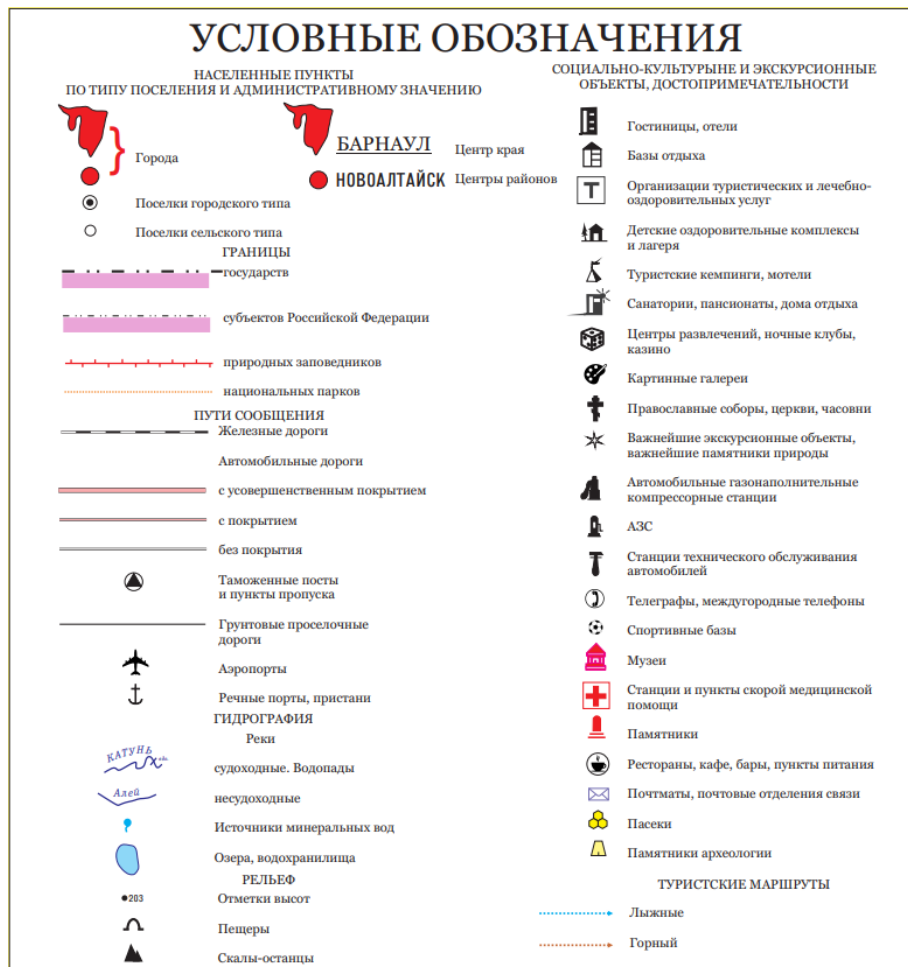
УСЛОВНЫЕ ОБОЗНАЧЕНИЯ

НАСЕЛЕННЫЕ ПУНКТЫ
ПО ТИПУ ПОСЕЛЕНИЯ И АДМИНИСТРАТИВНОМУ ЗНАЧЕНИЮ

Города

БАРНАУЛ Центр края

НОВОАЛТАЙСК Центры районов

Поселки городского типа

Поселки сельского типа

ГРАНИЦЫ

государств

субъектов Российской Федерации

природных заповедников

национальных парков

ПУТИ СООБЩЕНИЯ

Железные дороги

Автомобильные дороги

с усовершенственным покрытием

с покрытием

без покрытия

Таможенные посты
и пункты пропуска

Грунтовые проселочные дороги

Аэропорты

Речные порты, пристани

ГИДРОГРАФИЯ

Реки

КАТУНЬ

судоходные. Водопады

Алей

несудоходные

Источники минеральных вод

Озера, водохранилища

РЕЛЬЕФ

203 Отметки высот

Пещеры

Скалы-останцы

СОЦИАЛЬНО-КУЛЬТУРЫНЕ И ЭКСКУРСИОННЫЕ
ОБЪЕКТЫ, ДОСТОПРИМЕЧАТЕЛЬНОСТИ

Гостиницы, отели

Базы отдыха

Организации туристических и лечебно-оздоровительных услуг

Детские оздоровительные комплексы и лагеря

Туристские кемпинги, мотели

Санатории, пансионаты, дома отдыха

Центры развлечений, ночные клубы, казино

Картинные галереи

Православные соборы, церкви, часовни

Важнейшие экскурсионные объекты, важнейшие памятники природы

Автомобильные газонаполнительные компрессорные станции

АЗС

Станции технического обслуживания автомобилей

Телеграфы, междугородные телефоны

Спортивные базы

Музеи

Станции и пункты скорой медицинской помощи

Памятники

Рестораны, кафе, бары, пункты питания

Почтматы, почтовые отделения связи

Пасеки

Памятники археологии

ТУРИСТСКИЕ МАРШРУТЫ

Лыжные

Горный